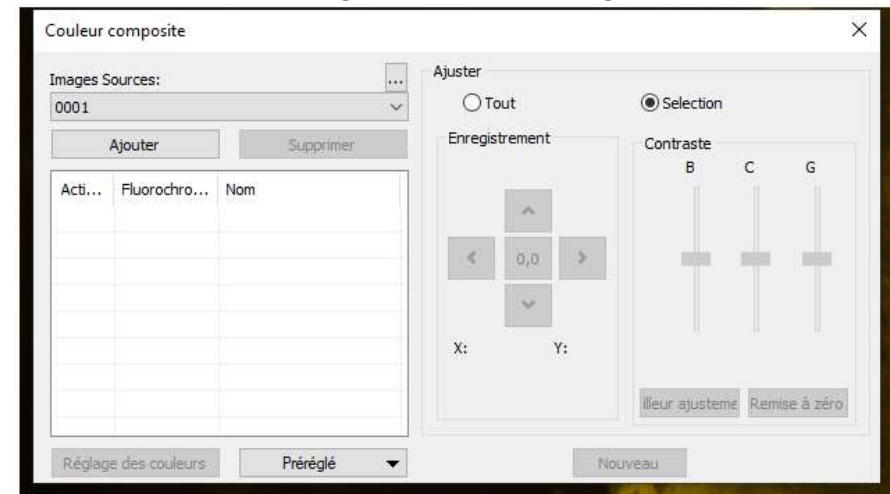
Couleur composite

×

Images Sources:

...

0001

Ajouter

Supprimer

| Acti... | Fluorochro... | Nom |
|---|---|---|
| | | |

Réglage des couleurs

Préréglé

Ajuster

Tout

Selection

Enregistrement

0,0

X:

Y:

Contraste

B

C

G

illeur ajusteme

Remise à zéro

Nouveau